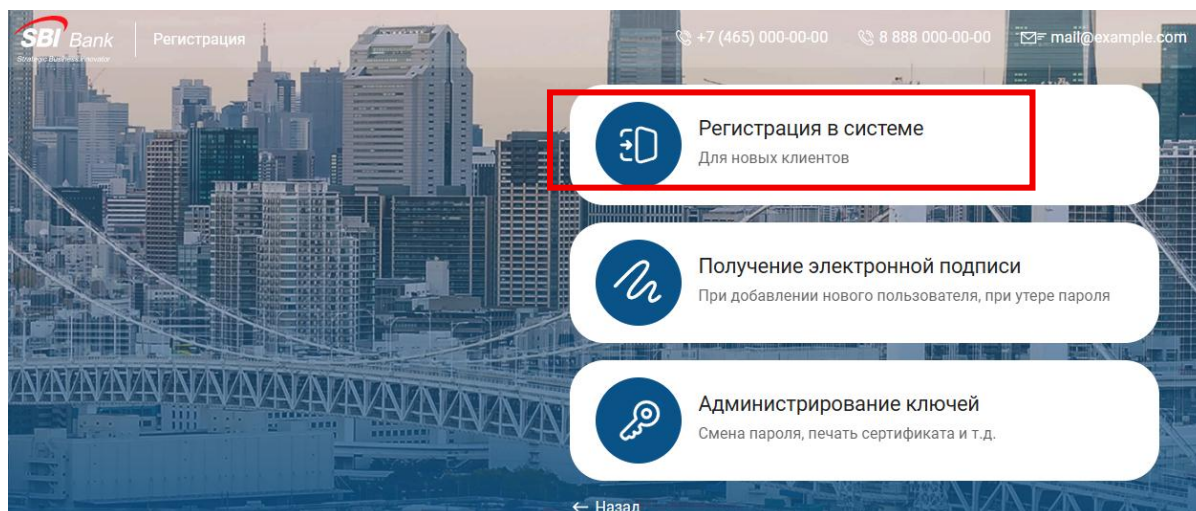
SBI Bank
Strategic Business Innovator

Регистрация

+7 (465) 000-00-00
8 888 000-00-00
mail@example.com

Регистрация в системе
Для новых клиентов

Получение электронной подписи
При добавлении нового пользователя, при утере пароля

Администрирование ключей
Смена пароля, печать сертификата и т.д.

← Назад